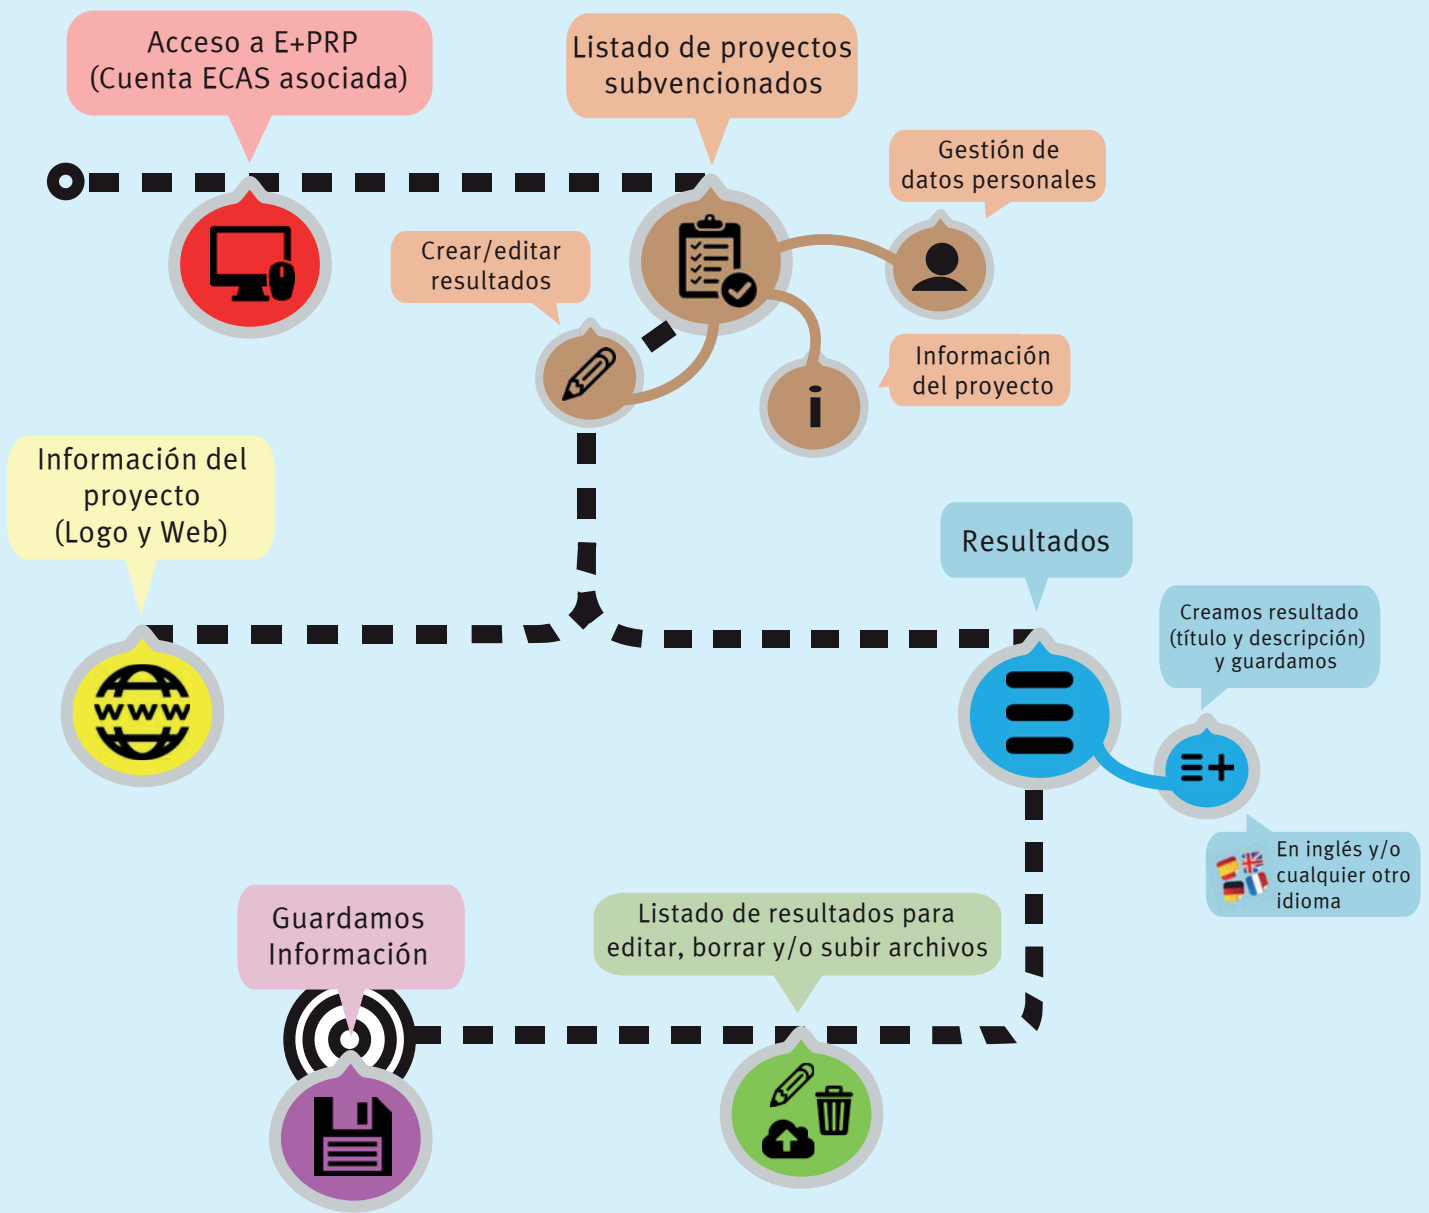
Acceso a E+PRP
(Cuenta ECAS asociada)

Listado de proyectos subvencionados

Gestión de datos personales

Crear/editar resultados

Información del proyecto

Información del proyecto
(Logo y Web)

www

Resultados

Creamos resultado
(título y descripción)
y guardamos

En inglés y/o cualquier otro idioma

Guardamos Información

Listado de resultados para editar, borrar y/o subir archivos